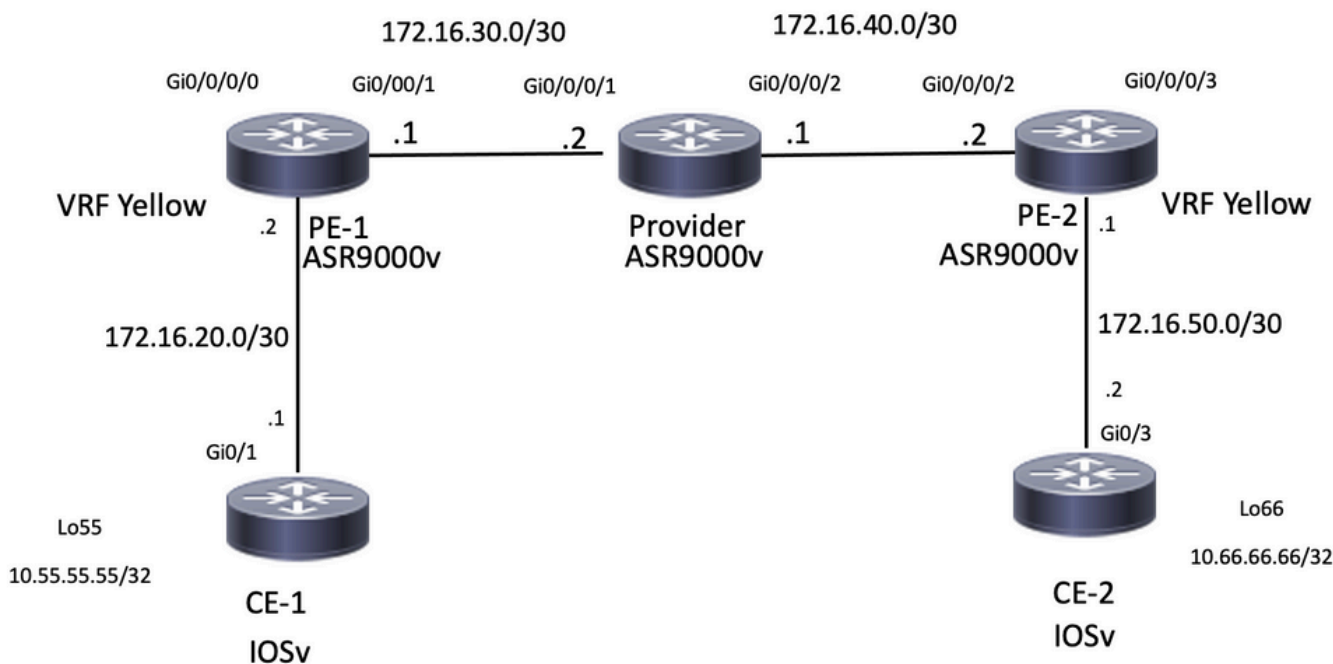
172.16.30.0/30

172.16.40.0/30

Gi0/0/0/0

Gi0/00/1

Gi0/0/0/1

Gi0/0/0/2

Gi0/0/0/2

Gi0/0/0/3

.1

.2

.1

.2

VRF Yellow

.2

PE-1
ASR9000v

Provider
ASR9000v

PE-2
ASR9000v

.1

VRF Yellow

172.16.20.0/30

172.16.50.0/30

.2

.1

Gi0/3

Gi0/1

Lo55

10.55.55.55/32

Lo66

10.66.66.66/32

CE-1
IOSv

CE-2
IOSv